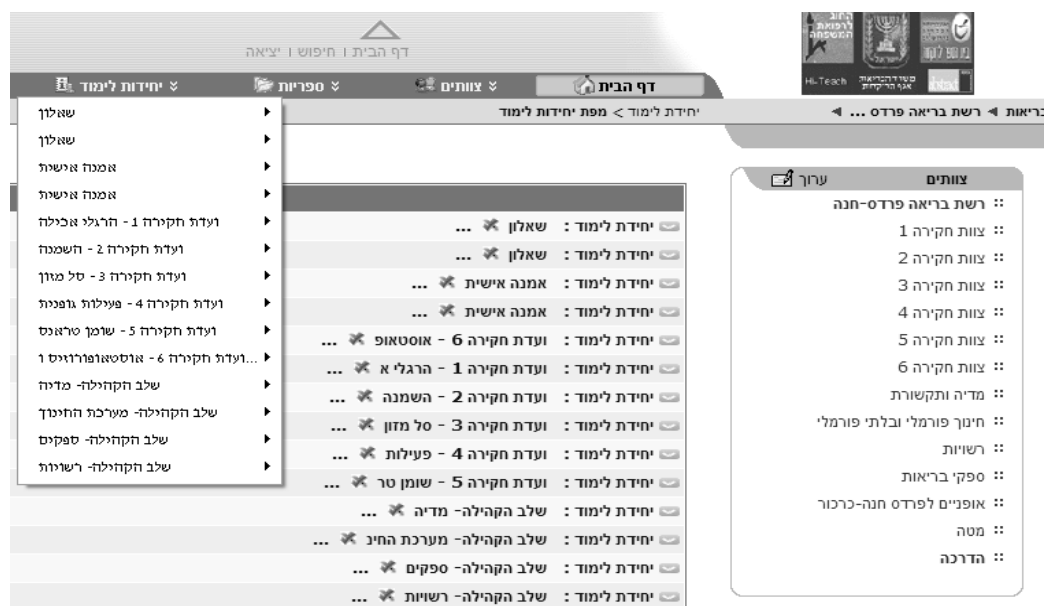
דף הבית | חיפוש | יציאה

Hi-Teach
משרד הבריאות

דף הבית
צוותים
ספריות
יחידות לימוד

בריאות ◄ רשת בריאה פרדס ... ◄
יחידת לימוד > מפת יחידות לימוד

שאלון
שאלון
אמנה אישית
אמנה אישית
ועדת חקירה 1 - הרגלי אכילה
ועדת חקירה 2 - השמנה
ועדת חקירה 3 - סל מזון
ועדת חקירה 4 - פעילות גופנית
ועדת חקירה 5 - שומן טראנס
ועדת חקירה 6 - אוסטאופורוזיס 1...
שלב הקהילה- מדיה
שלב הקהילה- מערכת החינוך
שלב הקהילה- ספקים
שלב הקהילה- רשויות

יחידת לימוד : שאלון ...
יחידת לימוד : שאלון ...
יחידת לימוד : אמנה אישית ...
יחידת לימוד : אמנה אישית ...
יחידת לימוד : ועדת חקירה 6 - אוסטאופ ...
יחידת לימוד : ועדת חקירה 1 - הרגלי א ...
יחידת לימוד : ועדת חקירה 2 - השמנה ...
יחידת לימוד : ועדת חקירה 3 - סל מזון ...
יחידת לימוד : ועדת חקירה 4 - פעילות ...
יחידת לימוד : ועדת חקירה 5 - שומן טר ...
יחידת לימוד : שלב הקהילה- מדיה ...
יחידת לימוד : שלב הקהילה- מערכת החינ ...
יחידת לימוד : שלב הקהילה- ספקים ...
יחידת לימוד : שלב הקהילה- רשויות ...

צוותים
ערוך
רשת בריאה פרדס-חנה
צוות חקירה 1
צוות חקירה 2
צוות חקירה 3
צוות חקירה 4
צוות חקירה 5
צוות חקירה 6
מדיה ותקשורת
חינוך פורמלי ובלתי פורמלי
רשויות
ספקי בריאות
אופניים לפרדס חנה-כרכור
מטה
הדרכה